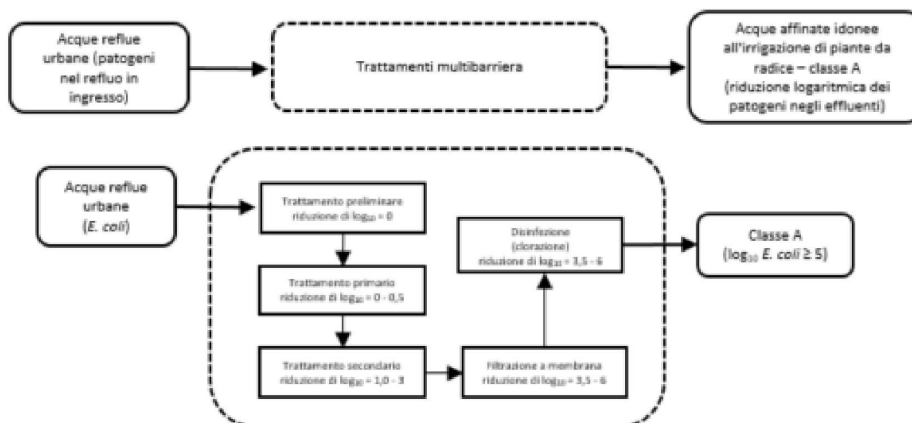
Acque reflue urbane (patogeni nel refluo in ingresso)

Trattamenti multibarriera

Acque affinate idonee all'irrigazione di piante da radice – classe A (riduzione logaritmica dei patogeni negli effluenti)

Acque reflue urbane (*E. coli*)

Trattamento preliminare riduzione di $\log_{10}$ = 0

Trattamento primario riduzione di $\log_{10}$ = 0 - 0,5

Trattamento secondario riduzione di $\log_{10}$ = 1,0 - 3

Filtrazione a membrana riduzione di $\log_{10}$ = 3,5 - 6

Disinfezione (clorazione) riduzione di $\log_{10}$ = 3,5 - 6

Classe A ($\log_{10}$ *E. coli* ≥ 5)